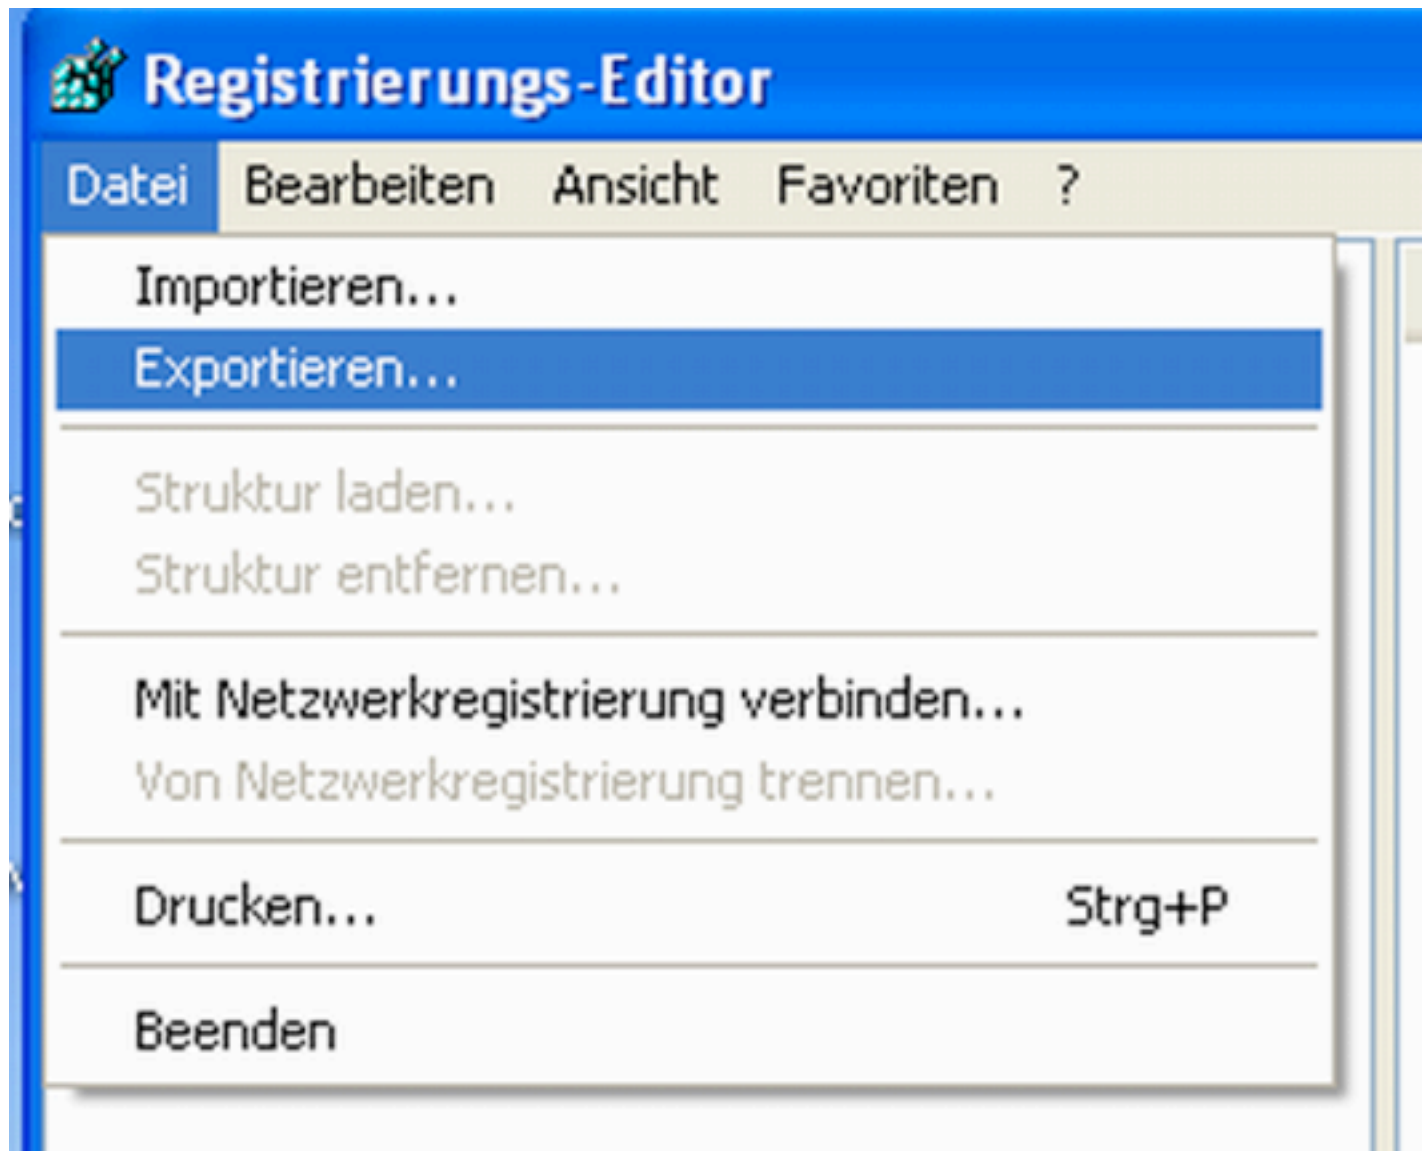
Registrierungs-Editor

Datei Bearbeiten Ansicht Favoriten ?

Importieren...
Exportieren...
Struktur laden...
Struktur entfernen...
Mit Netzwerkregistrierung verbinden...
Von Netzwerkregistrierung trennen...
Drucken... Strg+P
Beenden